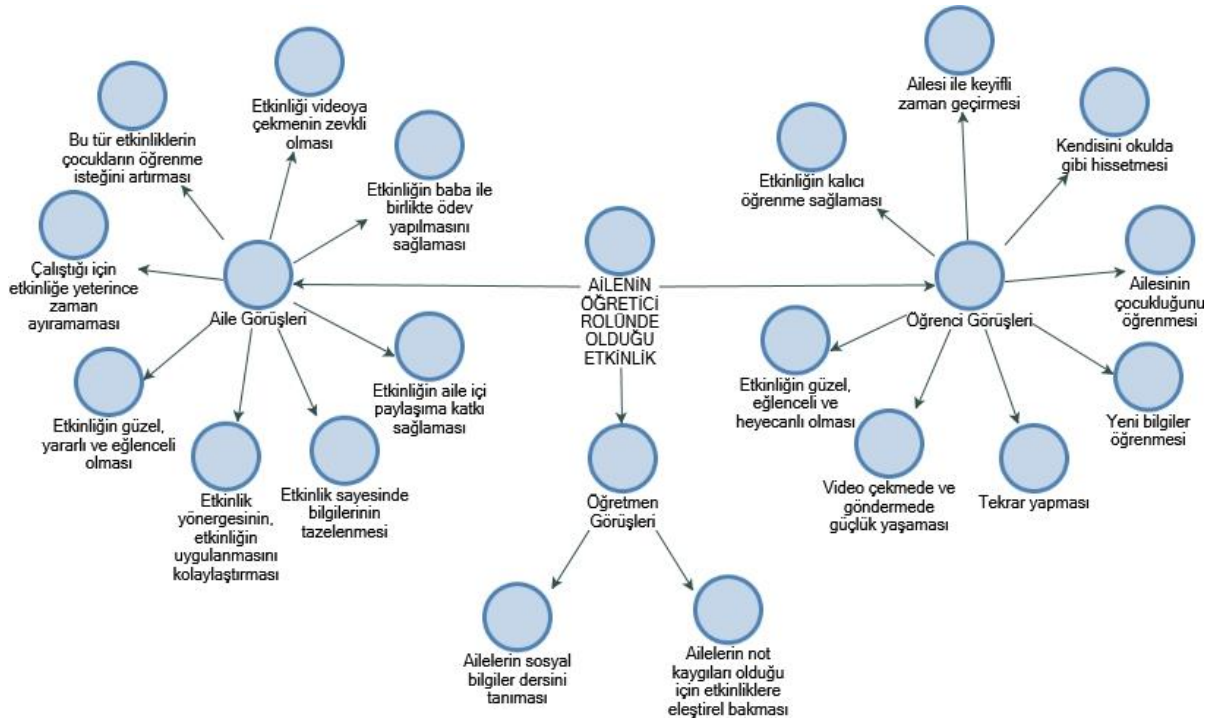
AİLENİN ÖĞRETİCİ ROLÜNDE OLDUĞU ETKİNLİK

Aile Görüşleri

Bu tür etkinliklerin çocukların öğrenme isteğini artırması

Etkinliği videoya çekmenin zevkli olması

Etkinliğin baba ile birlikte ödev yapılmasını sağlaması

Çalıştığı için etkinliğe yeterince zaman ayıramaması

Etkinliğin güzel, yararlı ve eğlenceli olması

Etkinlik yönergesinin, etkinliğin uygulanmasını kolaylaştırması

Etkinlik sayesinde bilgilerinin tazelenmesi

Etkinliğin aile içi paylaşıma katkı sağlaması

Öğretmen Görüşleri

Ailelerin sosyal bilgiler dersini tanıması

Ailelerin not kaygıları olduğu için etkinliklere eleştirel bakması

Öğrenci Görüşleri

Ailesi ile keyifli zaman geçirmesi

Kendisini okulda gibi hissetmesi

Etkinliğin kalıcı öğrenme sağlaması

Ailesinin çocukluğunu öğrenmesi

Etkinliğin güzel, eğlenceli ve heyecanlı olması

Video çekmede ve göndermede güçlük yaşaması

Tekrar yapması

Yeni bilgiler öğrenmesi